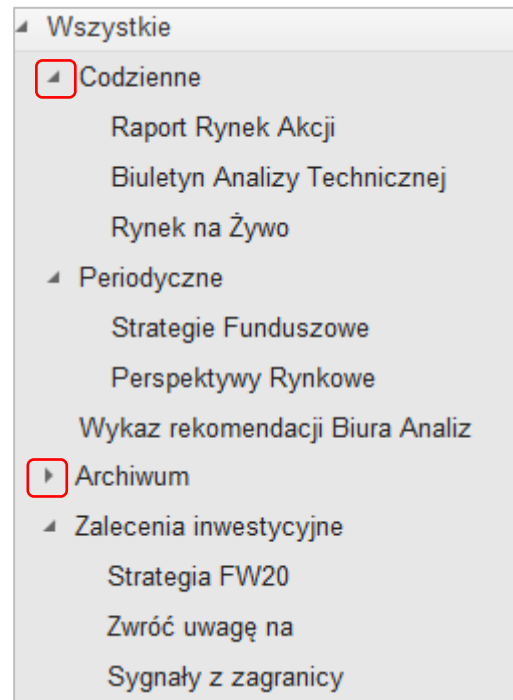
Wszystkie

Codzienne

Raport Rynek Akcji

Biuletyn Analizy Technicznej

Rynek na Żywo

Periodyczne

Strategie Funduszowe

Perspektywy Rynkowe

Wykaz rekomendacji Biura Analiz

Archiwum

Zalecenia inwestycyjne

Strategia FW20

Zwróć uwagę na

Sygnały z zagranicy